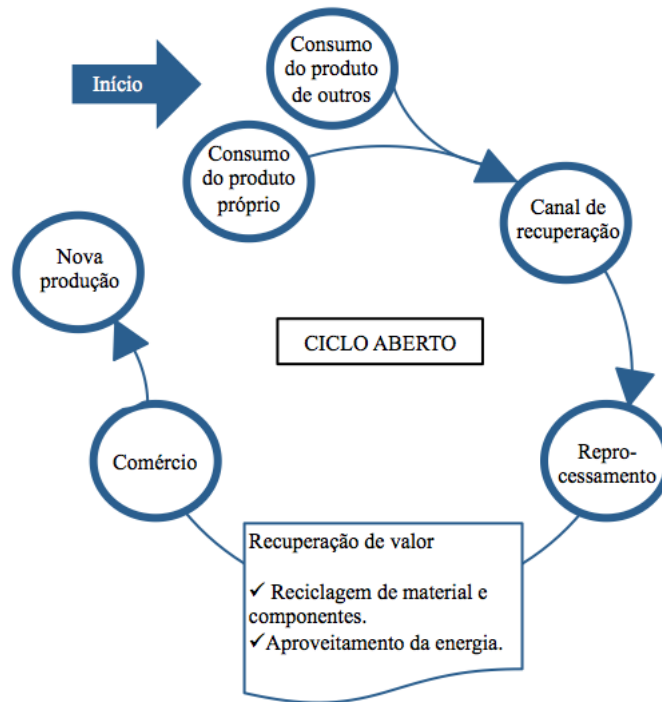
Início

Consumo do produto de outros

Consumo do produto próprio

Canal de recuperação

Nova produção

CICLO ABERTO

Comércio

Reprocessamento

Recuperação de valor

✓ Reciclagem de material e componentes.
✓Aproveitamento da energia.